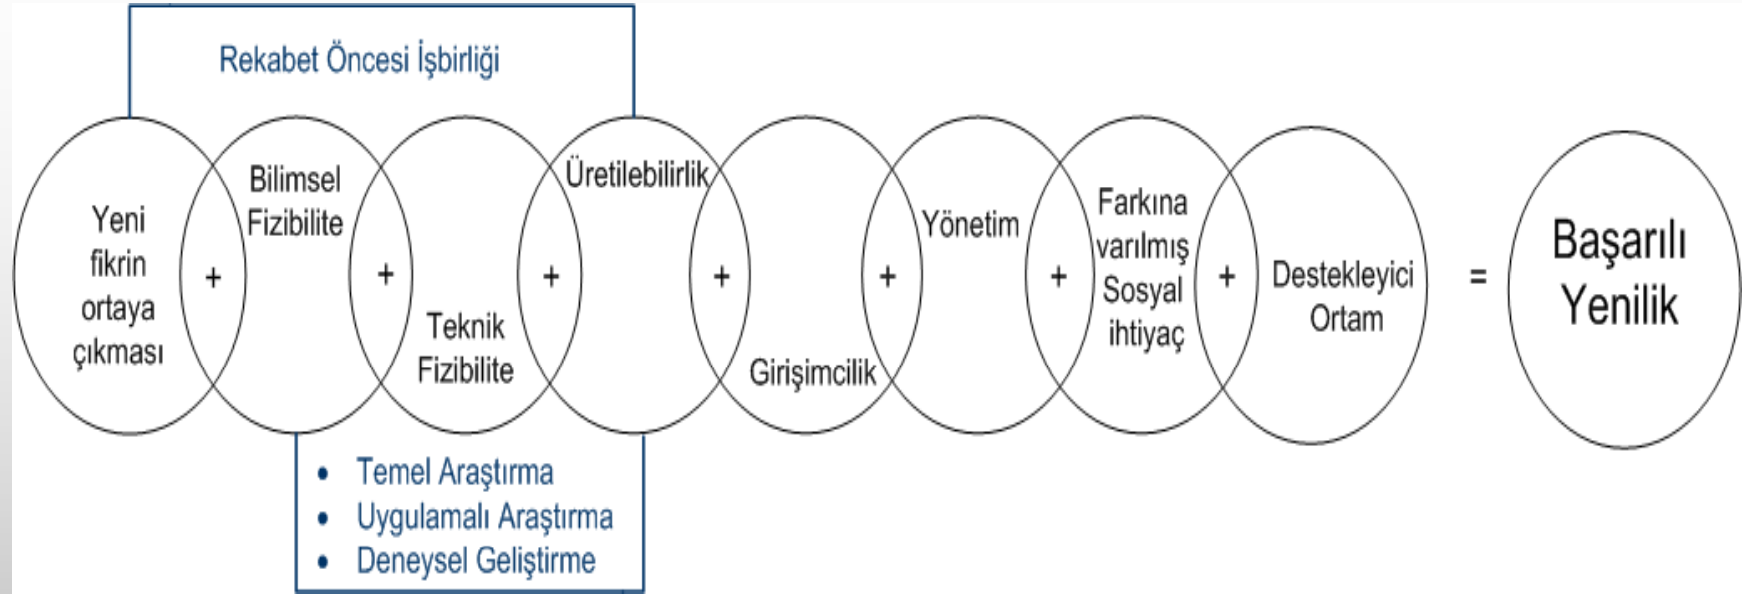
Rekabet Öncesi İşbirliği

Yeni fikrin ortaya çıkması

+

Bilimsel Fizibilite

+

Teknik Fizibilite

+

Üretilebilirlik

+

Girişimcilik

+

Yönetim

+

Farkına varılmış Sosyal ihtiyaç

+

Destekleyici Ortam

=

Başarılı Yenilik

• Temel Araştırma
• Uygulamalı Araştırma
• Deneysel Geliştirme